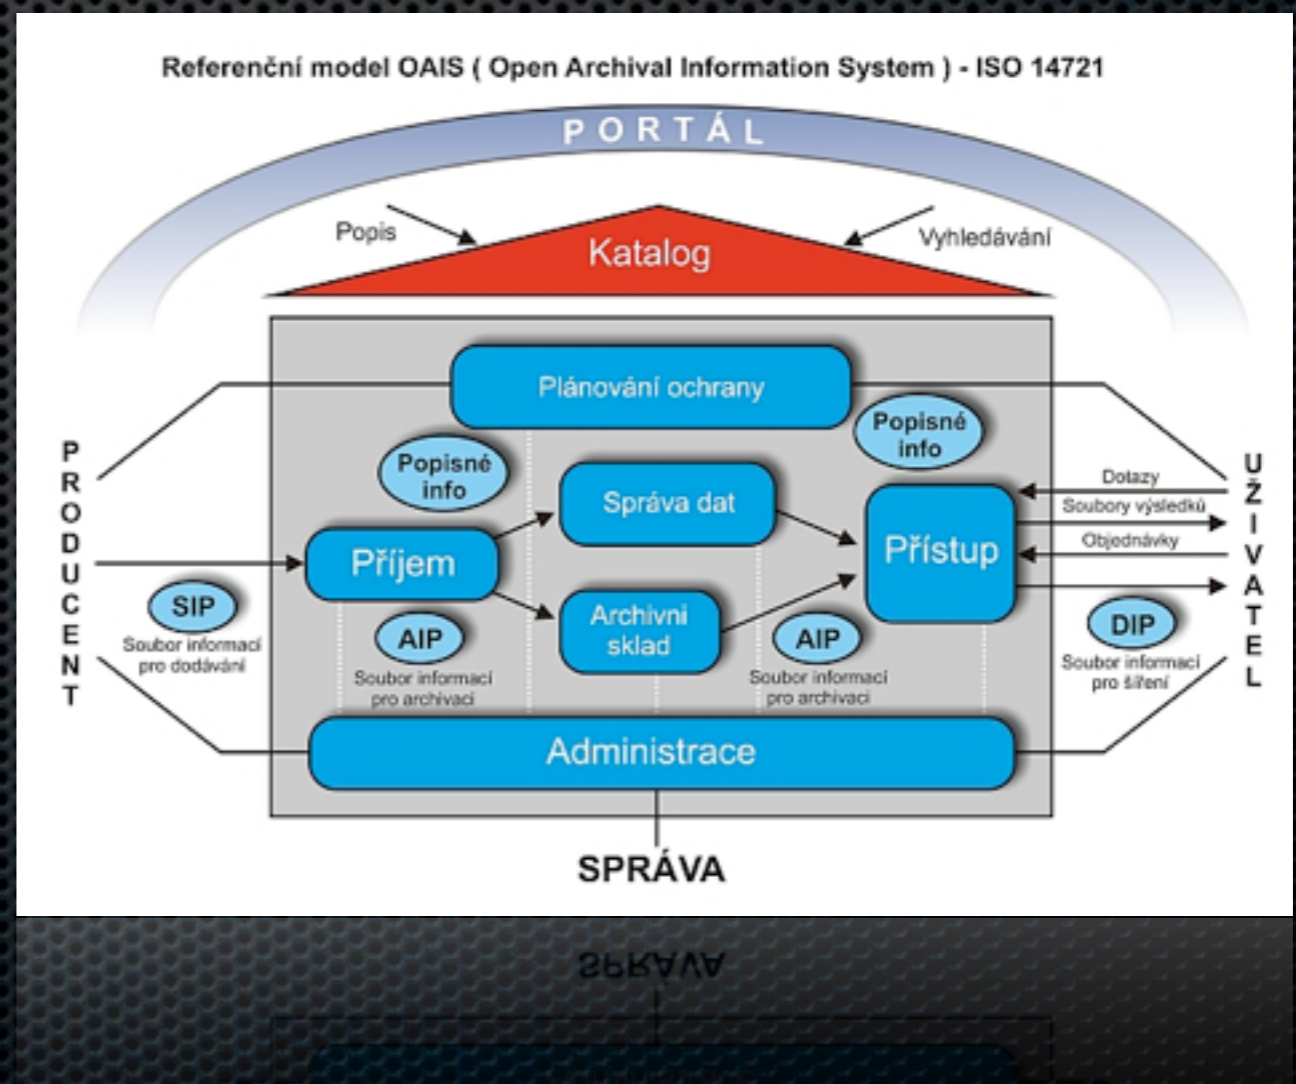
Referenční model OAIS ( Open Archival Information System ) - ISO 14721

PORTÁL

Popis

Katalog

Vyhledávání

Plánování ochrany

Popisné info

Popisné info

PRODUCENT

UŽIVATEL

Správa dat

Dotazy

Soubory výsledků

Objednávky

Příjem

Přístup

SIP
Soubor informací pro dodávání

AIP
Soubor informací pro archivaci

Archivní sklad

AIP
Soubor informací pro archivaci

DIP
Soubor informací pro šíření

Administrace

SPRÁVA